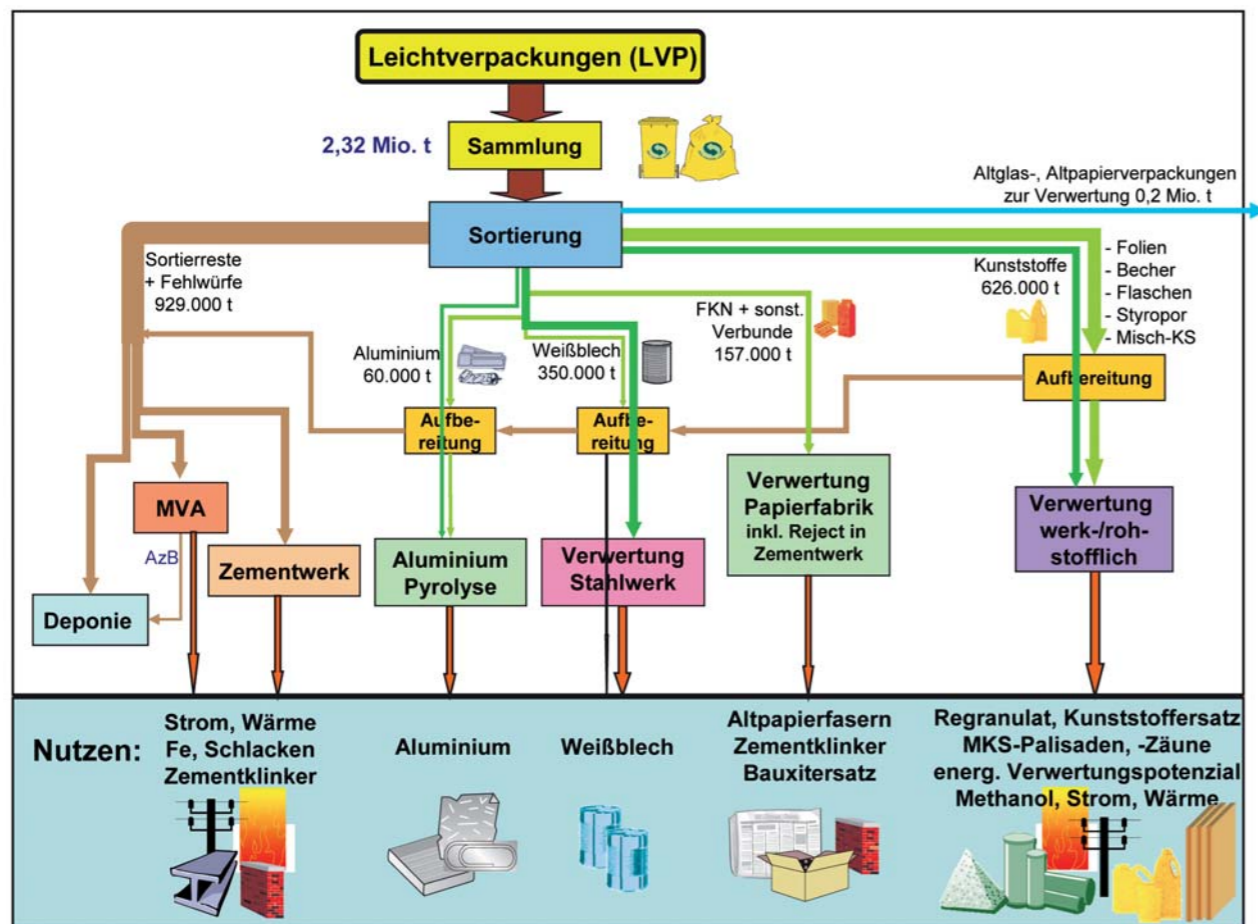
Leichtverpackungen (LVP)

2,32 Mio. t

Sammlung

Altglas-, Altpapierverpackungen zur Verwertung 0,2 Mio. t

Sortierung

Sortierreste + Fehlwürfe 929.000 t

Kunststoffe 626.000 t

- Folien
- Becher
- Flaschen
- Styropor
- Misch-KS

FKN + sonst. Verbunde 157.000 t

Aluminium 60.000 t

Weißblech 350.000 t

Aufbereitung

Aufbereitung

Aufbereitung

MVA

AzB

Zementwerk

Deponie

Aluminium Pyrolyse

Verwertung Stahlwerk

Verwertung Papierfabrik inkl. Reject in Zementwerk

Verwertung werk-/rohstofflich

Nutzen:

Strom, Wärme Fe, Schlacken Zementklinker

Aluminium

Weißblech

Altpapierfasern Zementklinker Bauxitersatz

Regranulat, Kunststoffersatz MKS-Palisaden, -Zäune energ. Verwertungspotenzial Methanol, Strom, Wärme